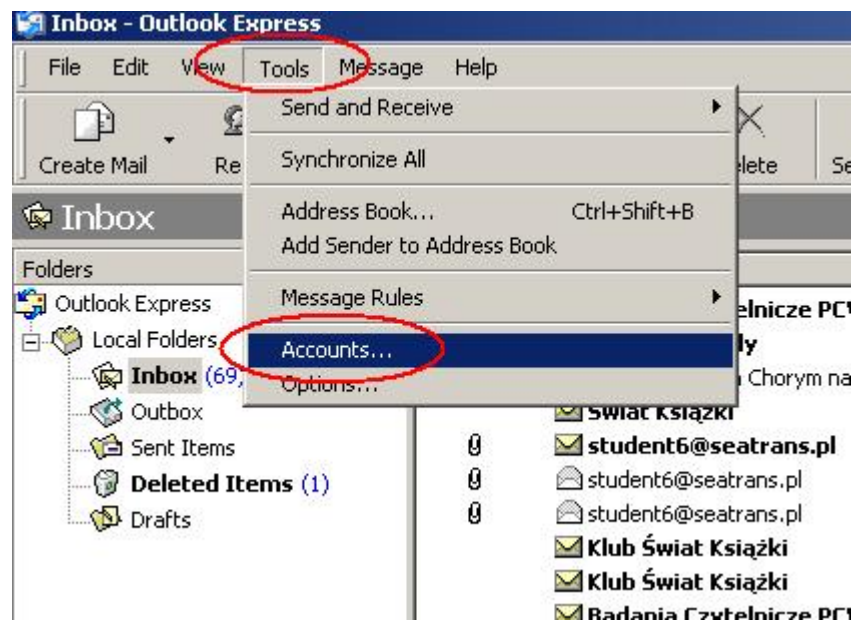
Inbox - Outlook Express

File Edit View Tools Message Help

Create Mail Re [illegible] elete Se

Send and Receive
Synchronize All
Address Book... Ctrl+Shift+B
Add Sender to Address Book
Message Rules
Accounts...
Options...

Inbox

Folders
Outlook Express
Local Folders
Inbox (69,
Outbox
Sent Items
Deleted Items (1)
Drafts

elnicze PC
ly
Chorym na
Świat Książki
student6@seatrans.pl
student6@seatrans.pl
student6@seatrans.pl
Klub Świat Książki
Klub Świat Książki
Badania Czytelnicze PC